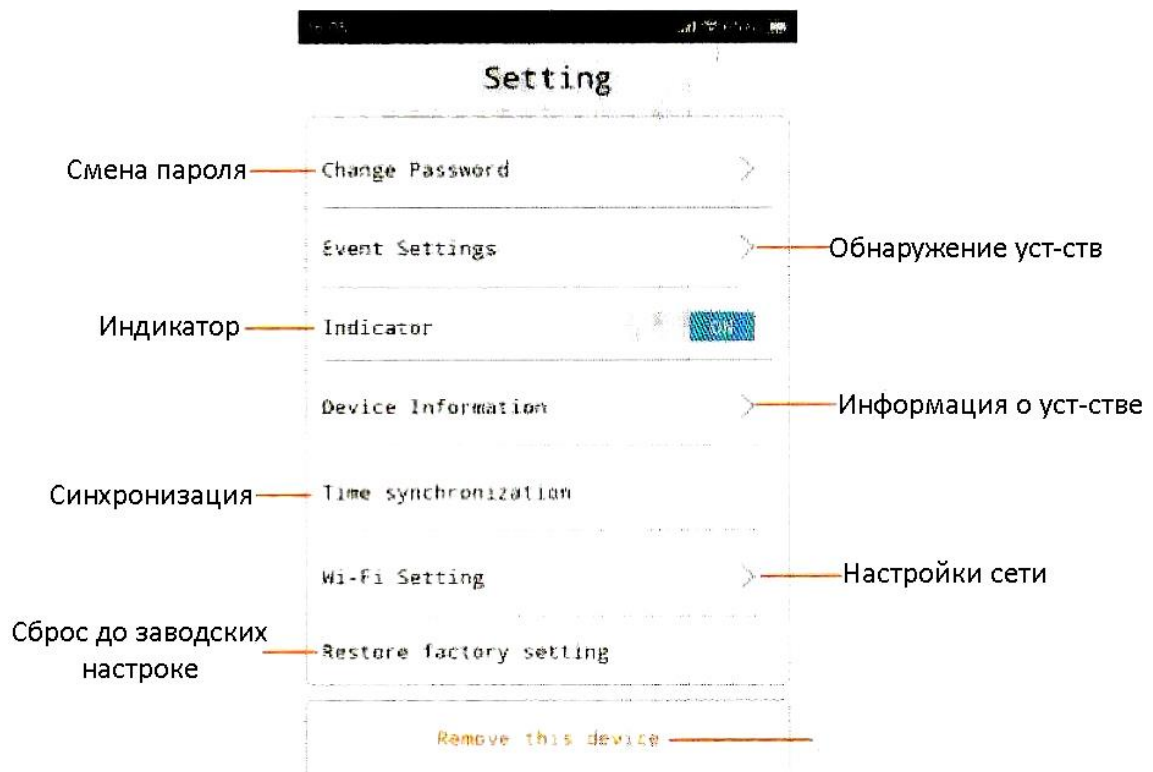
Setting

Смена пароля Change Password

Event Settings Обнаружение уст-ств

Индикатор Indicator ON

Device Information Информация о уст-стве

Синхронизация Time synchronization

Wi-Fi Setting Настройки сети

Сброс до заводских настроке Restore factory setting

Remove this device